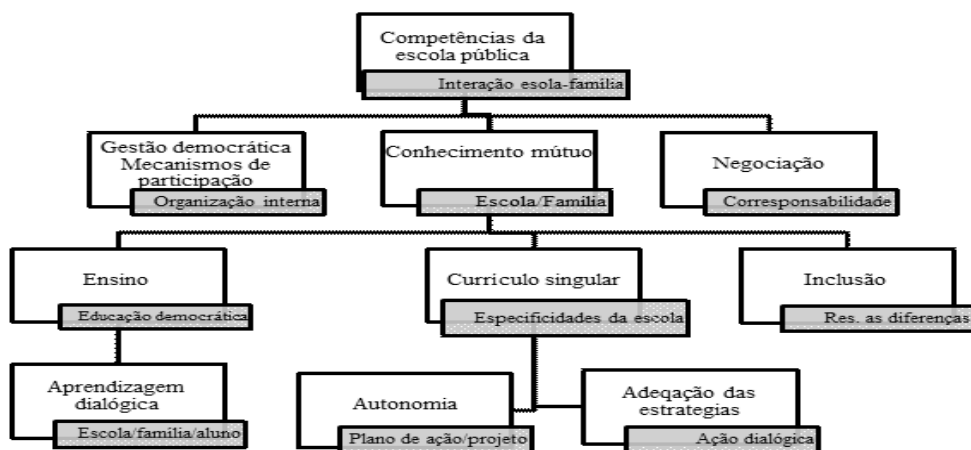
Competências da escola pública
Interação esola-família

Gestão democrática Mecanismos de participação
Organização interna

Conhecimento mútuo
Escola/Família

Negociação
Corresponsabilidade

Ensino
Educação democrática

Curriculo singular
Especificidades da escola

Inclusão
Res. as diferenças

Aprendizagem dialógica
Escola/família/aluno

Autonomia
Plano de ação/projeto

Adeqação das estrategias
Ação dialógica